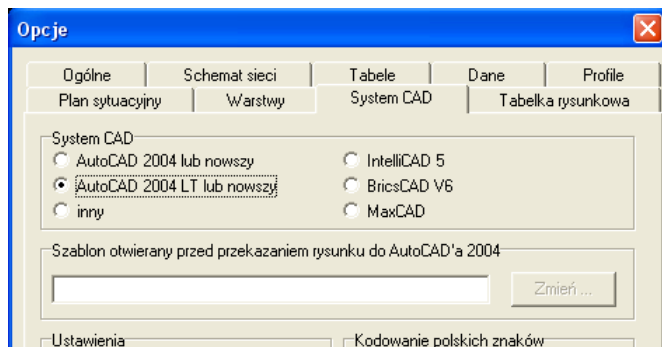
Opcje

Ogólne | Schemat sieci | Tabele | Dane | Profile
Plan sytuacyjny | Warstwy | System CAD | Tabelka rysunkowa

System CAD
AutoCAD 2004 lub nowszy
AutoCAD 2004 LT lub nowszy
inny
IntelliCAD 5
BricsCAD V6
MaxCAD

Szablon otwierany przed przekazaniem rysunku do AutoCAD'a 2004
Zmień ...

Ustawienia
Kodowanie polskich znaków